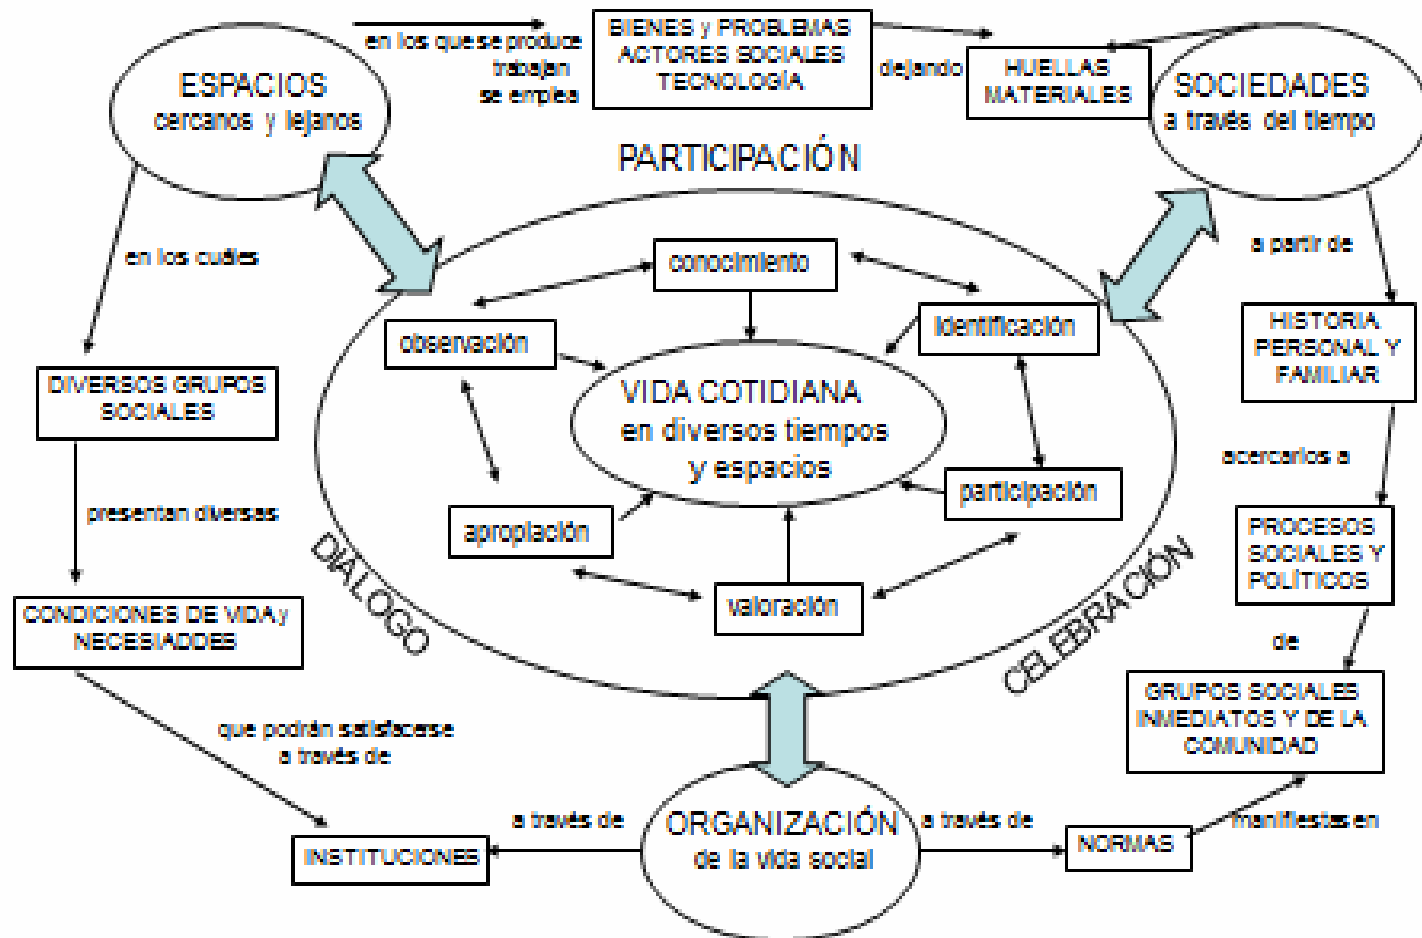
ESPACIOS cercanos y lejanos

en los que se produce trabajan se emplea

BIENES y PROBLEMAS ACTORES SOCIALES TECNOLOGÍA

dejando

HUELLAS MATERIALES

SOCIEDADES a través del tiempo

PARTICIPACIÓN

en los cuáles

DIVERSOS GRUPOS SOCIALES

presentan diversas

CONDICIONES DE VIDA y NECESIADDES

que podrán satisfacerse a través de

INSTITUCIONES

a través de

conocimiento

observación

identificación

VIDA COTIDIANA en diversos tiempos y espacios

participación

apropiación

valoración

DIÁLOGO

CELEBRACIÓN

ORGANIZACIÓN de la vida social

a través de

NORMAS

manifiestas en

a partir de

HISTORIA PERSONAL Y FAMILIAR

acercarlos a

PROCESOS SOCIALES Y POLÍTICOS

de

GRUPOS SOCIALES INMEDIATOS Y DE LA COMUNIDAD